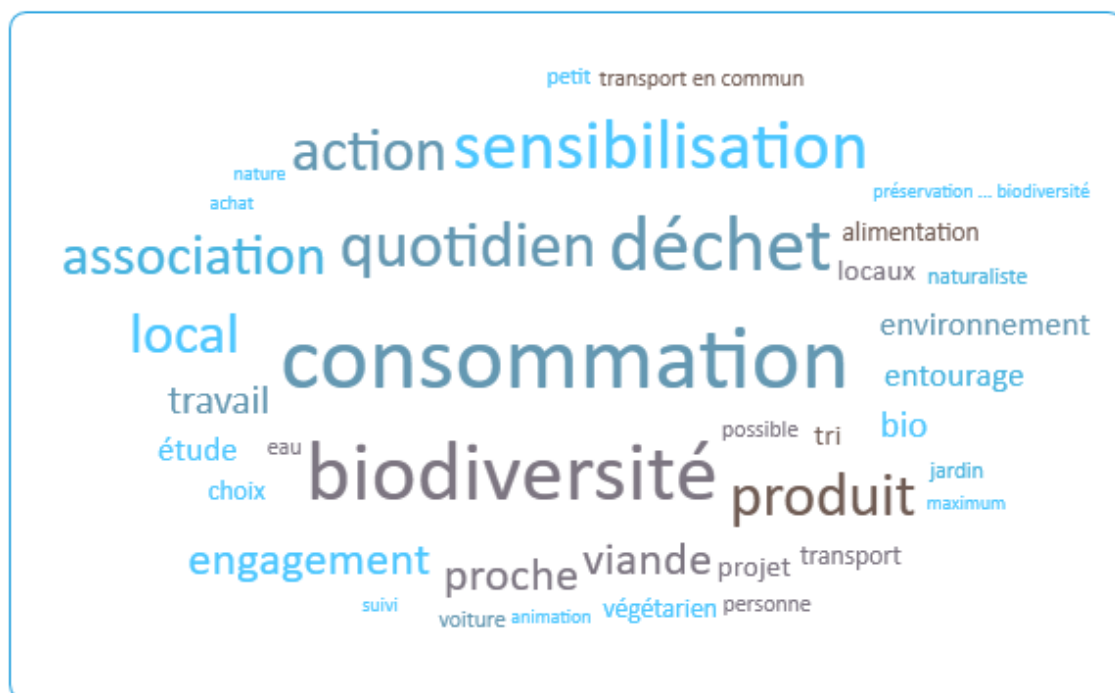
petit transport en commun

action sensibilisation

nature

préservation ... biodiversité

achat

association quotidien déchet alimentation

locaux naturaliste

local

environnement

consommation

entourage

travail

bio

possible tri

étude eau

biodiversité

jardin

choix

produit

maximum

engagement

proche viande projet transport

suivi

voiture animation végétarien personne